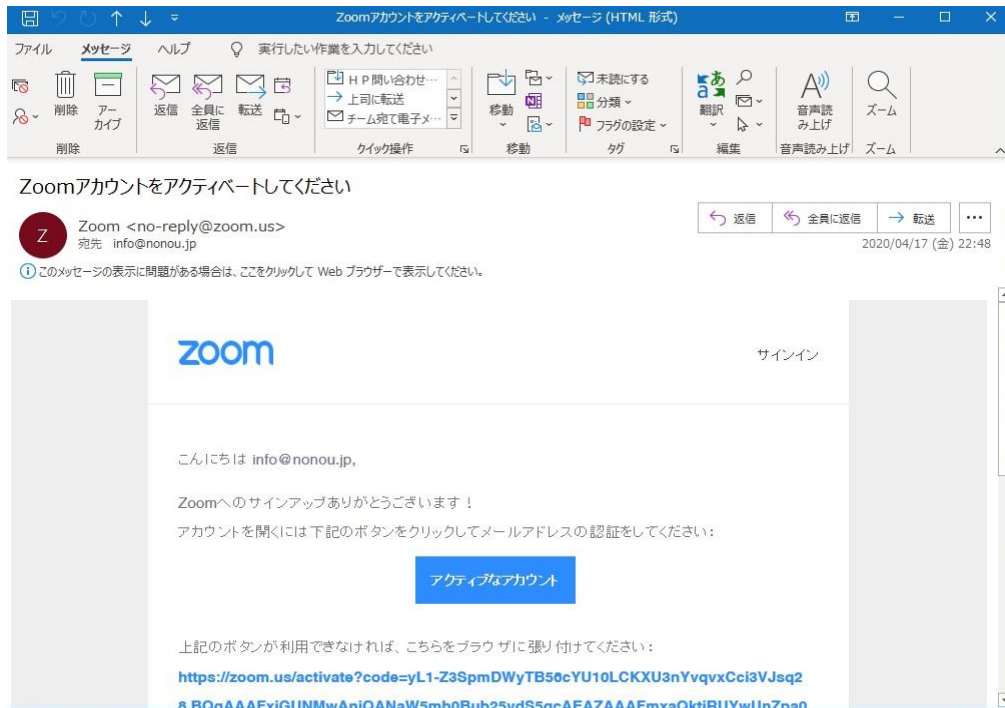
Zoomアカウントをアクティベートしてください - メッセージ (HTML 形式)

ファイル メッセージ ヘルプ 実行したい作業を入力してください

削除 アーカイブ 削除
返信 全員に返信 転送 返信
ＨＰ問い合わせ… 上司に転送 チーム宛て電子メ… クイック操作
移動 移動
未読にする 分類 フラグの設定 タグ
翻訳 編集
音声読み上げ 音声読み上げ
ズーム ズーム

Zoomアカウントをアクティベートしてください

Z
Zoom <no-reply@zoom.us>
宛先 info@nonou.jp

返信 全員に返信 転送 …
2020/04/17 (金) 22:48

このメッセージの表示に問題がある場合は、ここをクリックして Web ブラウザーで表示してください。

zoom
サインイン

こんにちは info@nonou.jp,

Zoomへのサインアップありがとうございます！
アカウントを開くには下記のボタンをクリックしてメールアドレスの認証をしてください：

アクティブなアカウント

上記のボタンが利用できなければ、こちらをブラウ ザに張り付けてください：
https://zoom.us/activate?code=yL1-Z3SpmDWyTB56cYU10LCKXU3nYvqvxCci3VJsq2
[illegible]